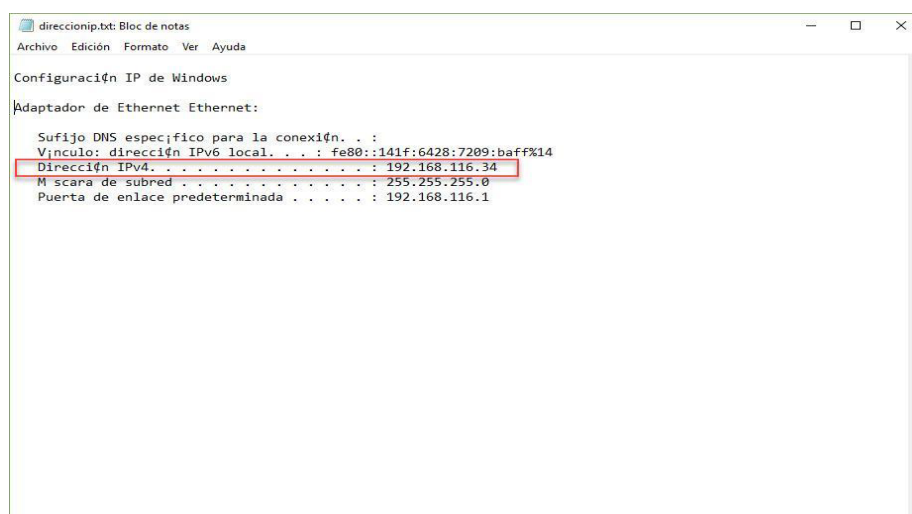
direccionip.txt: Bloc de notas

Archivo Edición Formato Ver Ayuda

Configuraci¢n IP de Windows

Adaptador de Ethernet Ethernet:

Sufijo DNS espec¡fico para la conexi¢n. . :
V¡nculo: direcci¢n IPv6 local. . . : fe80::141f:6428:7209:baff%14
Direcci¢n IPv4. . . . . . . . . . . . . . : 192.168.116.34
M scara de subred . . . . . . . . . . . . : 255.255.255.0
Puerta de enlace predeterminada . . . . . : 192.168.116.1